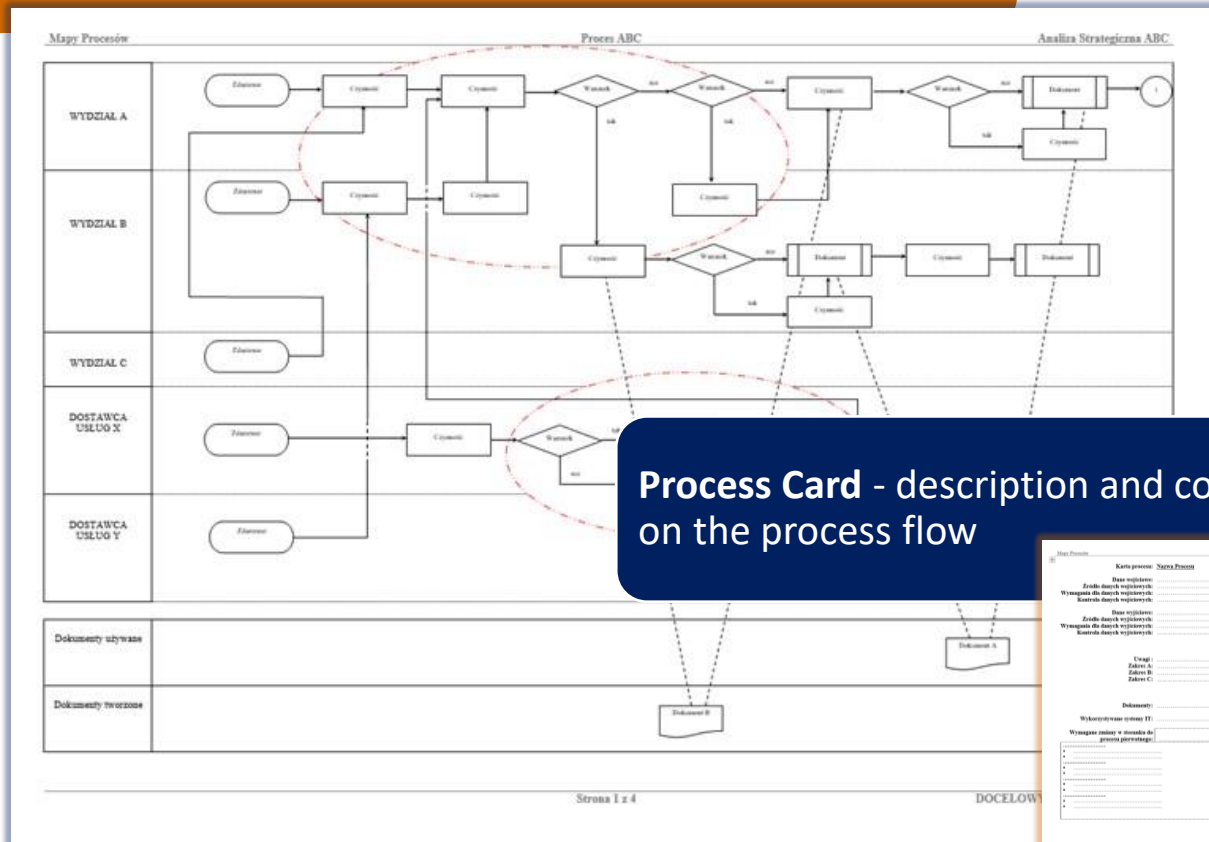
Mapy Procesów

Proces ABC

Analiza Strategiczna ABC

WYDZIAŁ A

WYDZIAŁ B

WYDZIAŁ C

DOSTAWCA USŁUG X

DOSTAWCA USŁUG Y

Zdarzenie

Czynność

Czynność

Warunek

nie

Warunek

nie

Czynność

Warunek

nie

Dokument

tak

tak

tak

Czynność

Zdarzenie

Czynność

Czynność

Czynność

Czynność

Warunek

nie

Dokument

Czynność

Dokument

tak

Czynność

Zdarzenie

Zdarzenie

Czynność

Warunek

tak

nie

Zdarzenie

Dokumenty używane

Dokument A

Dokumenty tworzone

Dokument B

Strona 1 z 4

DOCELOWY

Process Card - description and co on the process flow

Mapy Procesów

Karta procesu: Nazwa Procesu

Dane wejściowe:
Źródło danych wejściowych:
Wymagania dla danych wejściowych:
Kontrola danych wejściowych:

Dane wyjściowe:
Źródło danych wyjściowych:
Wymagania dla danych wyjściowych:
Kontrola danych wyjściowych:

Uwagi:
Zakres A:
Zakres B:
Zakres C:

Dokumenty:

Wykorzystywane systemy IT:

Wymagane zmiany w stosunku do procesu pierwotnego: